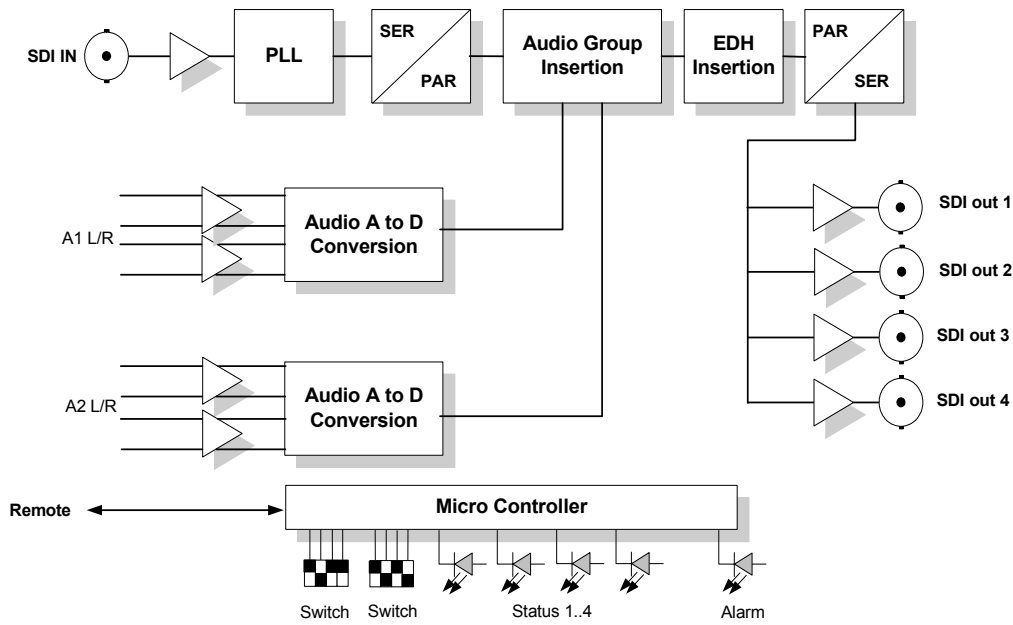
SDI IN

PLL

SER

PAR

Audio Group Insertion

EDH Insertion

PAR

SER

A1 L/R

Audio A to D Conversion

SDI out 1

SDI out 2

SDI out 3

SDI out 4

A2 L/R

Audio A to D Conversion

Remote

Micro Controller

Switch

Switch

Status 1..4

Alarm